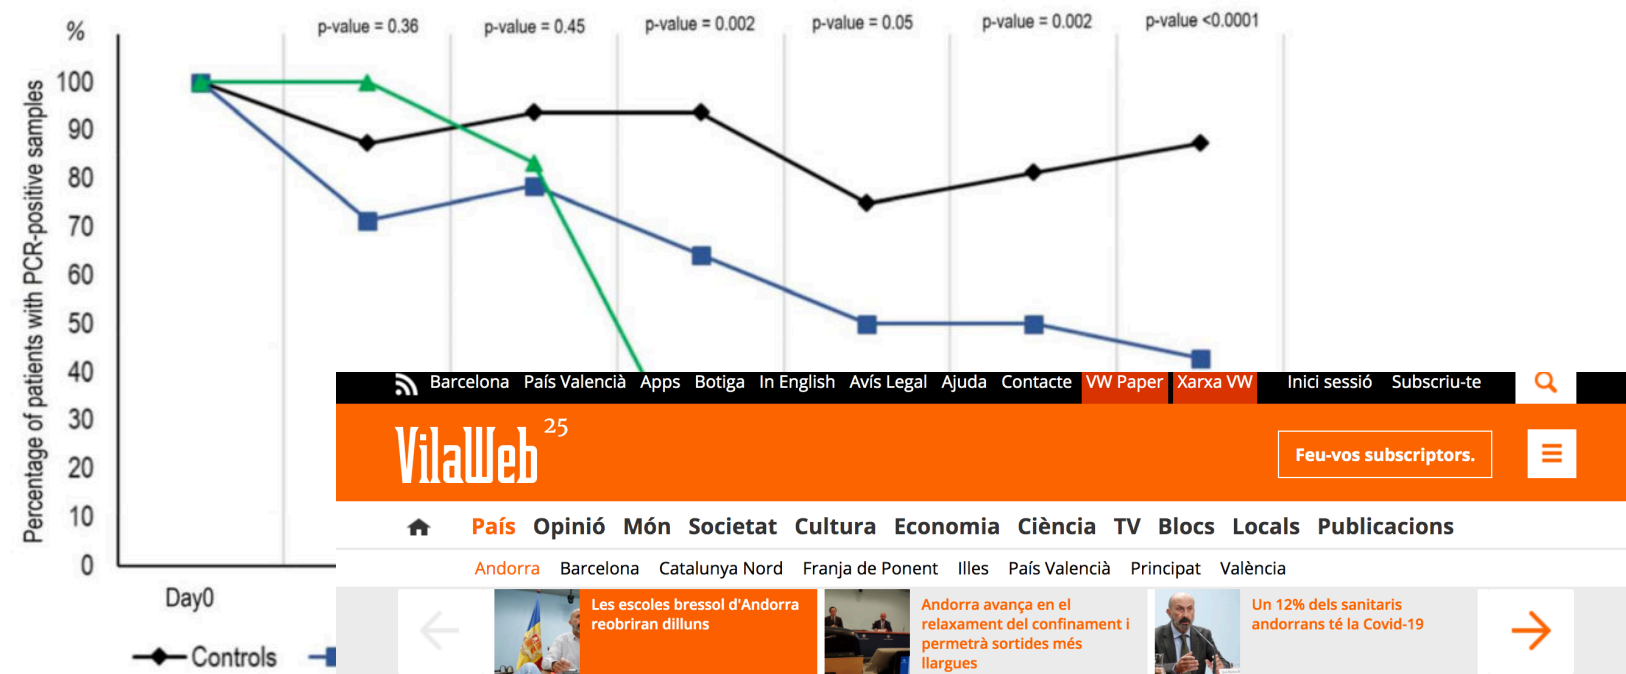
%

p-value = 0.36 p-value = 0.45 p-value = 0.002 p-value = 0.05 p-value = 0.002 p-value <0.0001

Percentage of patients with PCR-positive samples

100
90
80
70
60
50
40
30
20
10
0

Day0

Controls

Barcelona País Valencià Apps Botiga In English Avís Legal Ajuda Contacte VW Paper Xarxa VW Inici sessió Subscriu-te

VilaWeb 25

Feu-vos subscriptors.

País Opinió Món Societat Cultura Economia Ciència TV Blocs Locals Publicacions

Andorra Barcelona Catalunya Nord Franja de Ponent Illes País Valencià Principat València

Les escoles bressol d'Andorra reobriran dilluns

Andorra avança en el relaxament del confinament i permetrà sortides més llargues

Un 12% dels sanitaris andorrans té la Covid-19